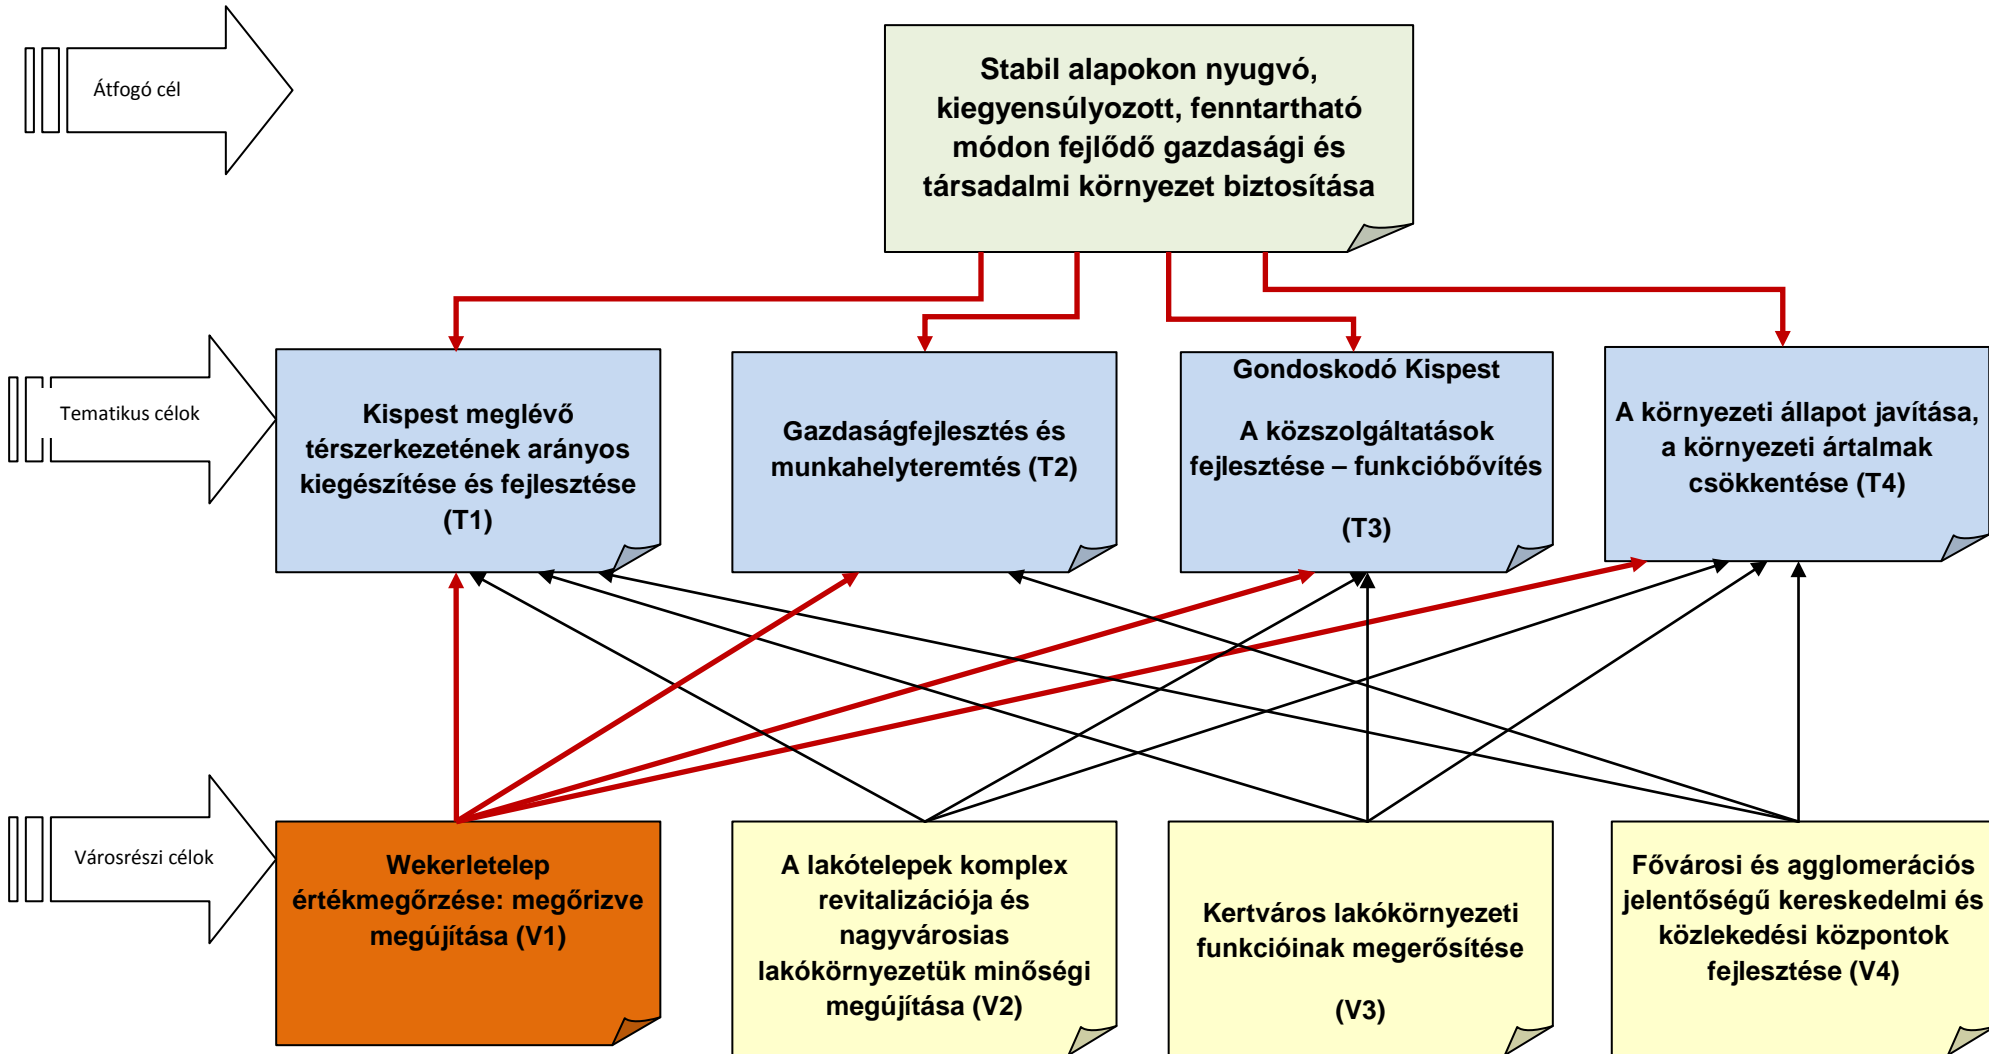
Átfogó cél

Stabil alapokon nyugvó, kiegyensúlyozott, fenntartható módon fejlődő gazdasági és társadalmi környezet biztosítása

Tematikus célok

Kispest meglévő térszerkezetének arányos kiegészítése és fejlesztése (T1)

Gazdaságfejlesztés és munkahelyteremtés (T2)

Gondoskodó Kispest

A közszolgáltatások fejlesztése – funkcióbővítés

(T3)

A környezeti állapot javítása, a környezeti ártalmak csökkentése (T4)

Városrészi célok

Wekerletelep értékmegőrzése: megőrizve megújítása (V1)

A lakótelepek komplex revitalizációja és nagyvárosias lakókörnyezetük minőségi megújítása (V2)

Kertváros lakókörnyezeti funkcióinak megerősítése

(V3)

Fővárosi és agglomerációs jelentőségű kereskedelmi és közlekedési központok fejlesztése (V4)